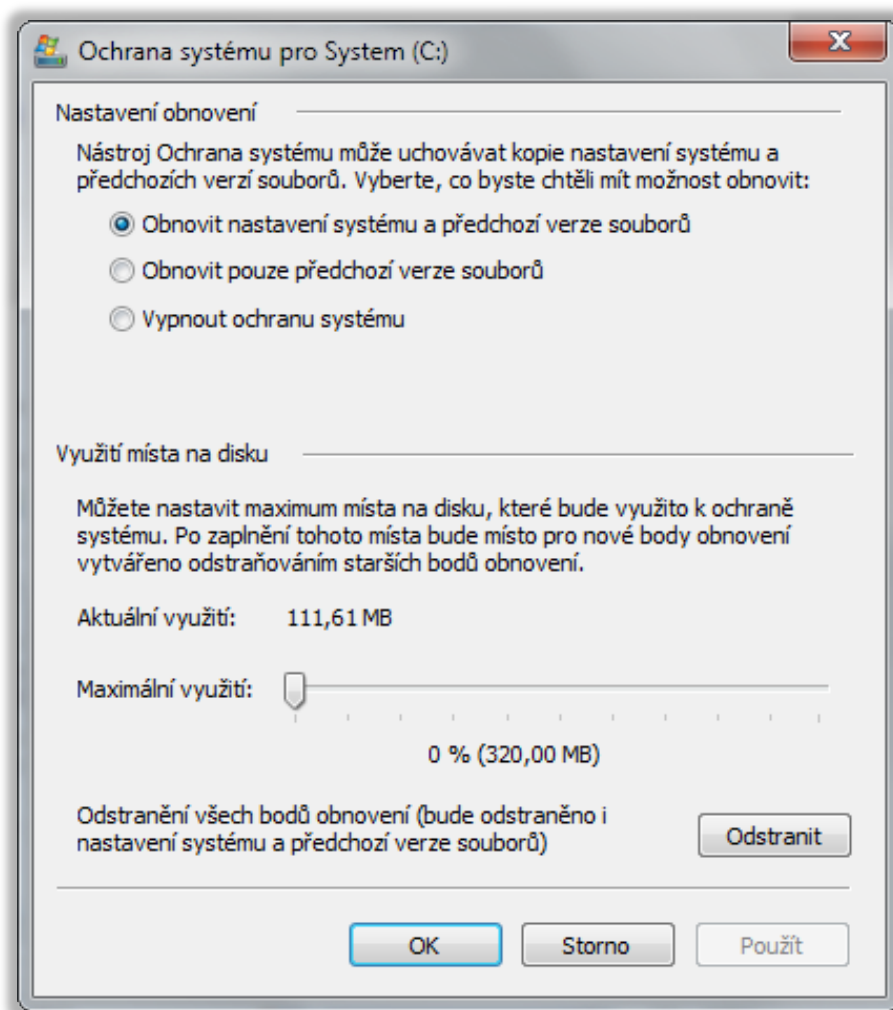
Ochrana systému pro System (C:)

Nastavení obnovení

Nástroj Ochrana systému může uchovávat kopie nastavení systému a předchozích verzí souborů. Vyberte, co byste chtěli mít možnost obnovit:

Obnovit nastavení systému a předchozí verze souborů

Obnovit pouze předchozí verze souborů

Vypnout ochranu systému

Využití místa na disku

Můžete nastavit maximum místa na disku, které bude využito k ochraně systému. Po zaplnění tohoto místa bude místo pro nové body obnovení vytvářeno odstraňováním starších bodů obnovení.

Aktuální využití: 111,61 MB

Maximální využití:

0 % (320,00 MB)

Odstranění všech bodů obnovení (bude odstraněno i nastavení systému a předchozí verze souborů)

Odstranit

OK

Storno

Použít